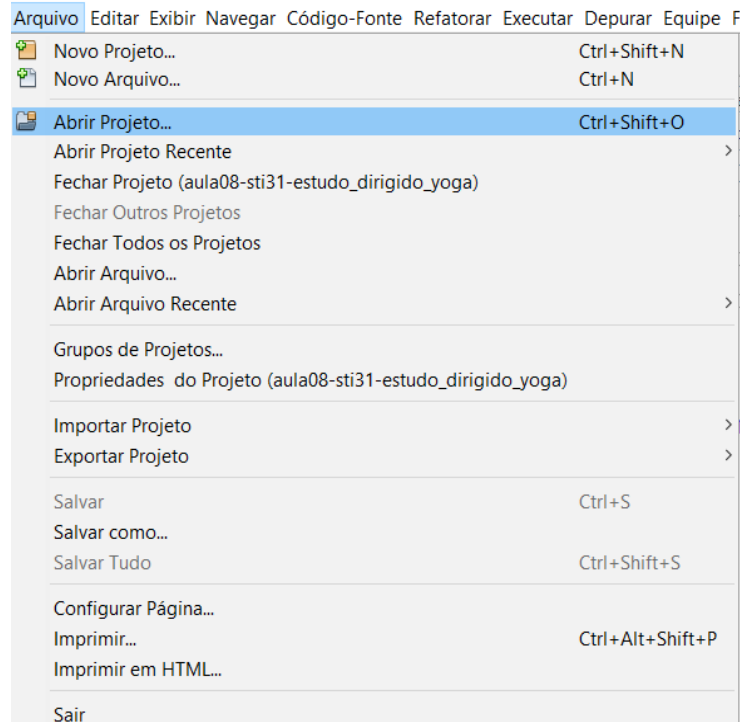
Arquivo Editar Exibir Navegar Código-Fonte Refatorar Executar Depurar Equipe F

Novo Projeto... Ctrl+Shift+N
Novo Arquivo... Ctrl+N

Abrir Projeto... Ctrl+Shift+O
Abrir Projeto Recente
Fechar Projeto (aula08-sti31-estudo_dirigido_yoga)
Fechar Outros Projetos
Fechar Todos os Projetos
Abrir Arquivo...
Abrir Arquivo Recente

Grupos de Projetos...
Propriedades do Projeto (aula08-sti31-estudo_dirigido_yoga)

Importar Projeto
Exportar Projeto

Salvar Ctrl+S
Salvar como...
Salvar Tudo Ctrl+Shift+S

Configurar Página...
Imprimir... Ctrl+Alt+Shift+P
Imprimir em HTML...

Sair